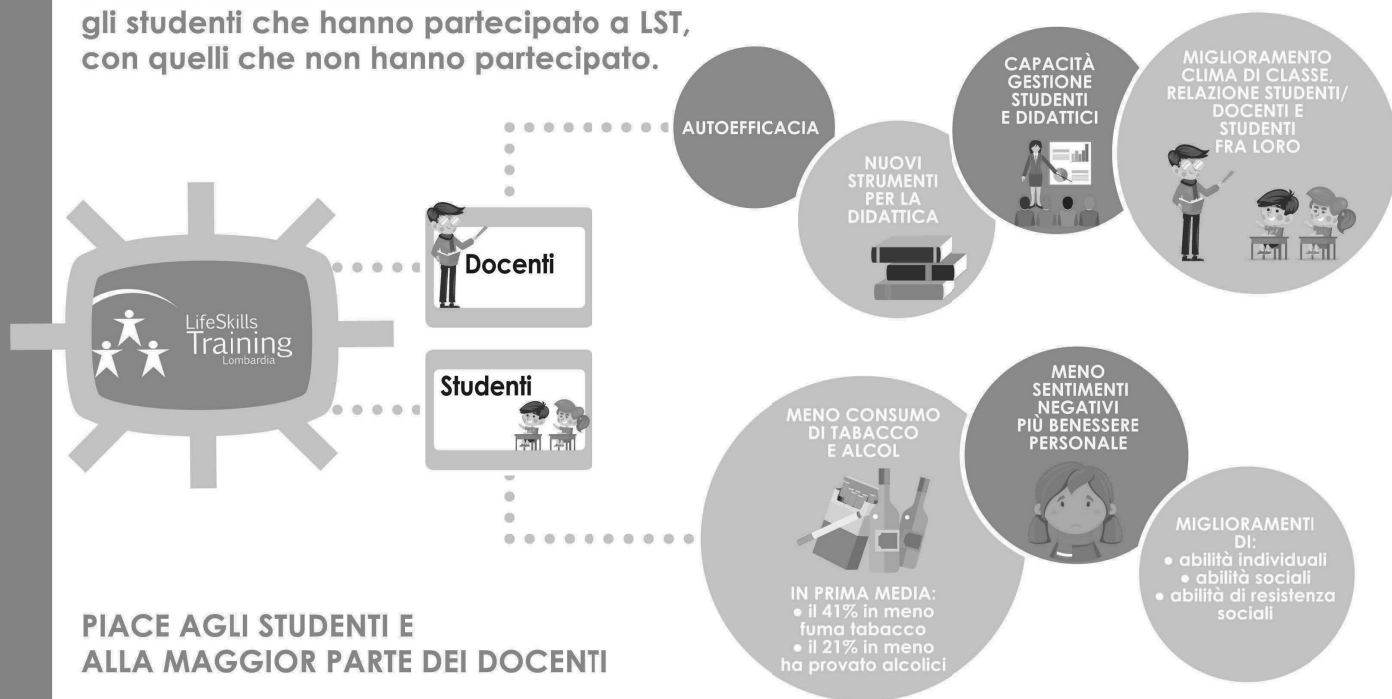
gli studenti che hanno partecipato a LST, con quelli che non hanno partecipato.

LifeSkills Training Lombardia

Docenti

Studenti

AUTOEFFICACIA

NUOVI STRUMENTI PER LA DIDATTICA

CAPACITÀ GESTIONE STUDENTI E DIDATTICI

MIGLIORAMENTO CLIMA DI CLASSE, RELAZIONE STUDENTI/ DOCENTI E STUDENTI FRA LORO

MENO CONSUMO DI TABACCO E ALCOL

IN PRIMA MEDIA:
• il 41% in meno fuma tabacco
• il 21% in meno ha provato alcolici

MENO SENTIMENTI NEGATIVI PIÙ BENESSERE PERSONALE

MIGLIORAMENTI DI:
• abilità individuali
• abilità sociali
• abilità di resistenza sociali

PIACE AGLI STUDENTI E ALLA MAGGIOR PARTE DEI DOCENTI